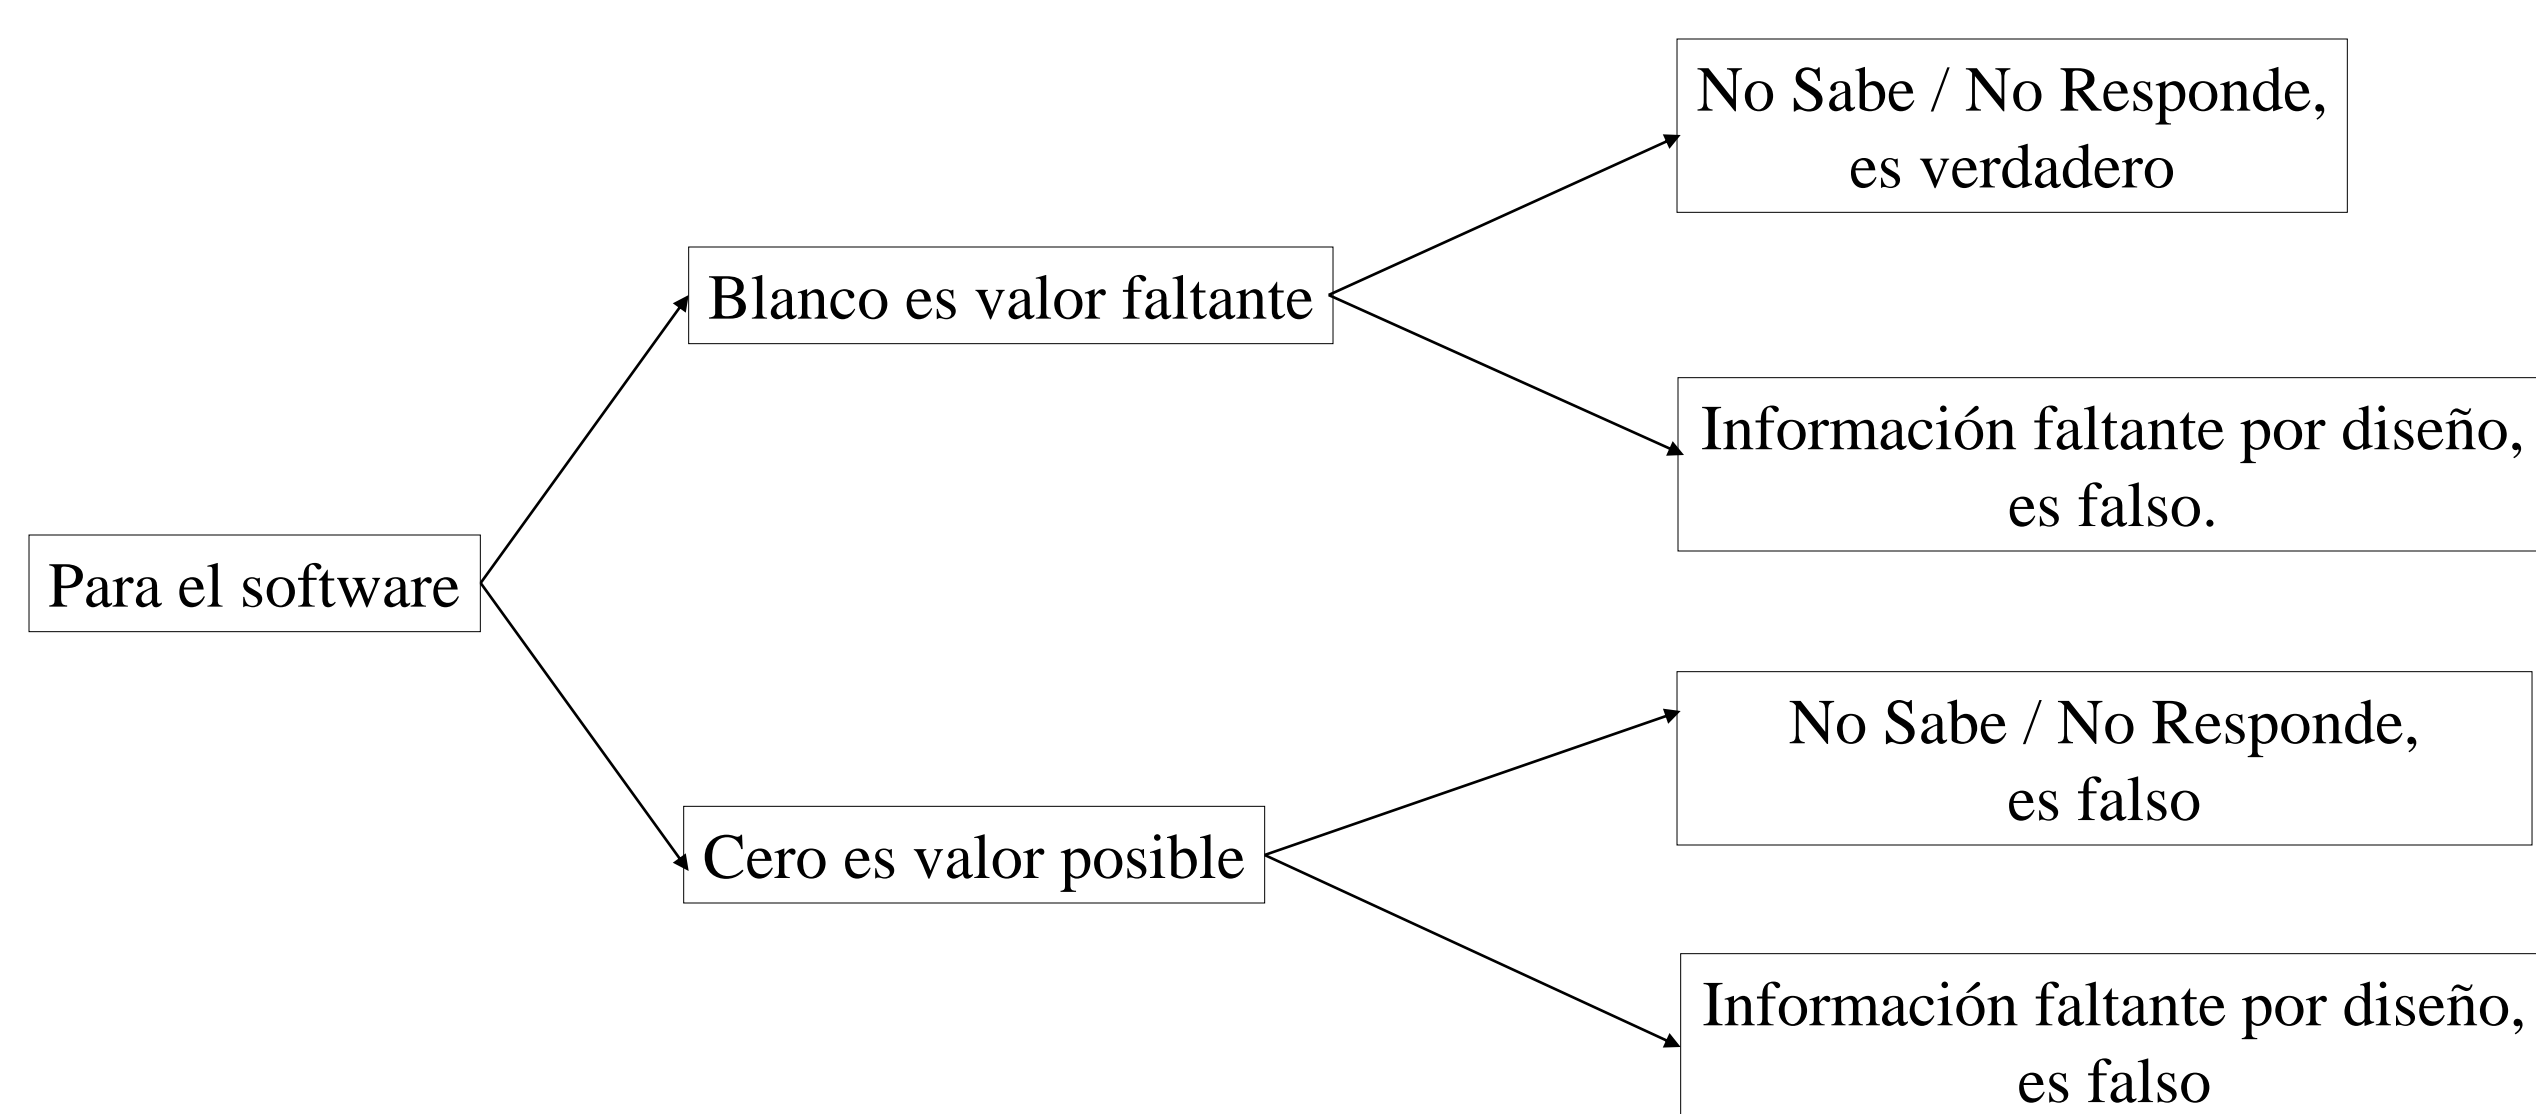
Para el software

Blanco es valor faltante

No Sabe / No Responde, es verdadero

Información faltante por diseño, es falso.

Cero es valor posible

No Sabe / No Responde, es falso

Información faltante por diseño, es falso